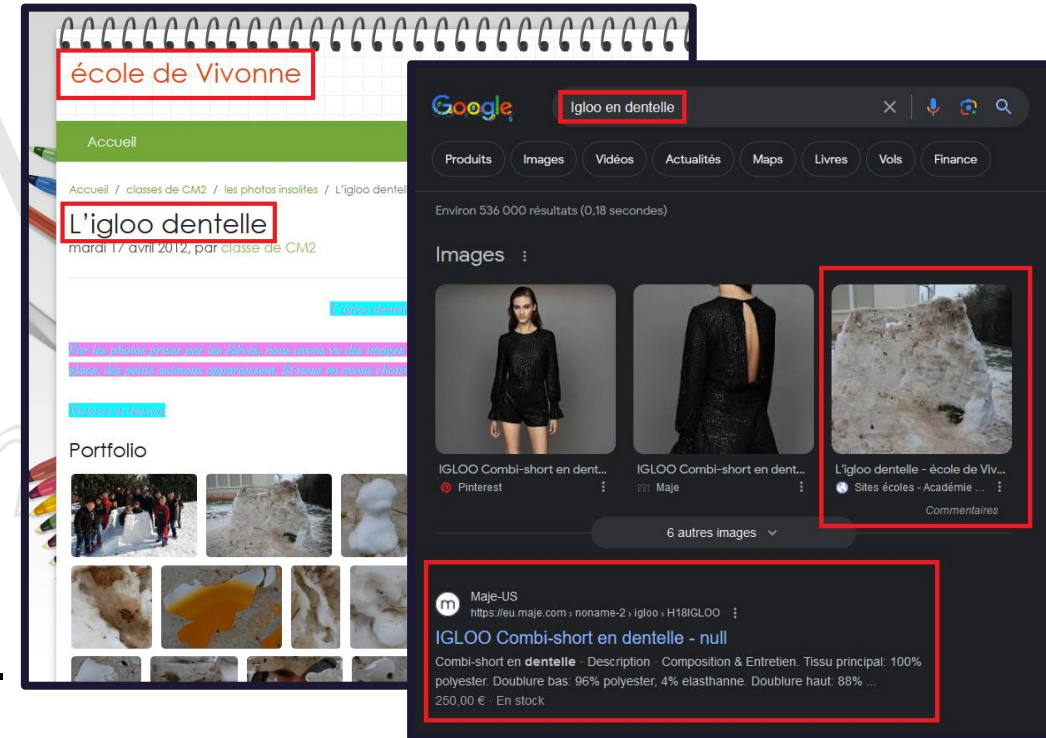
école de Vivonne

Accueil

Accueil / classes de CM2 / les photos insolites / L'igloo dentel

L'igloo dentelle

mardi 17 avril 2012, par classe de CM2

L'igloo dentel

Par les photos prises par les élèves, nous avons vu des images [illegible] glace, des petits animaux apparaissent. Et vous en avez choisi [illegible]

Victoire et Amélie

Portfolio

Google

Igloo en dentelle

Produits Images Vidéos Actualités Maps Livres Vols Finance

Environ 536 000 résultats (0,18 secondes)

Images

IGLOO Combi-short en dent...
Pinterest

IGLOO Combi-short en dent...
Maje

L'igloo dentelle - école de Viv...
Sites écoles - Académie ...
Commentaires

6 autres images

Maje-US
https://eu.maje.com › noname-2 › igloo › H18IGLOO

IGLOO Combi-short en dentelle - null

Combi-short en **dentelle** · Description · Composition & Entretien. Tissu principal: 100% polyester. Doublure bas: 96% polyester, 4% elasthanne. Doublure haut: 88% ...
250,00 € · En stock